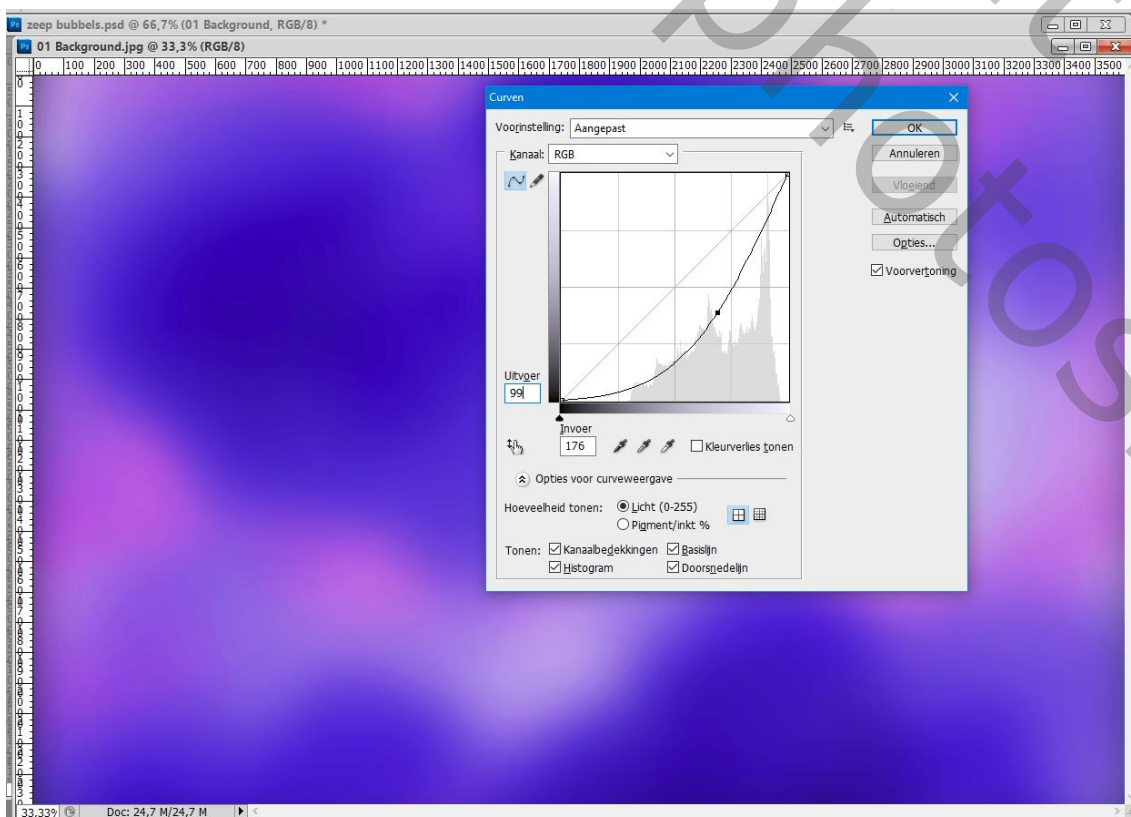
zeep bubbels.psd @ 66,7% (01 Background, RGB/8) *
01 Background.jpg @ 33,3% (RGB/8)
0 100 200 300 400 500 600 700 800 900 1000 1100 1200 1300 1400 1500 1600 1700 1800 1900 2000 2100 2200 2300 2400 2500 2600 2700 2800 2900 3000 3100 3200 3300 3400 3500

Curven
Voorinstelling: Aangepast
OK
Annuleren
Vloeiend
Automatisch
Opties...
Voorvertoning
Kanaal: RGB
Uitvoer
99
Invoer
176
Kleurverlies tonen
Opties voor curveweergave
Hoeveelheid tonen: Licht (0-255)
Pigment/inkt %
Tonen: Kanaalbedekkingen Basislijn
Histogram Doorsnedelijn

33,33% Doc: 24,7 M/24,7 M